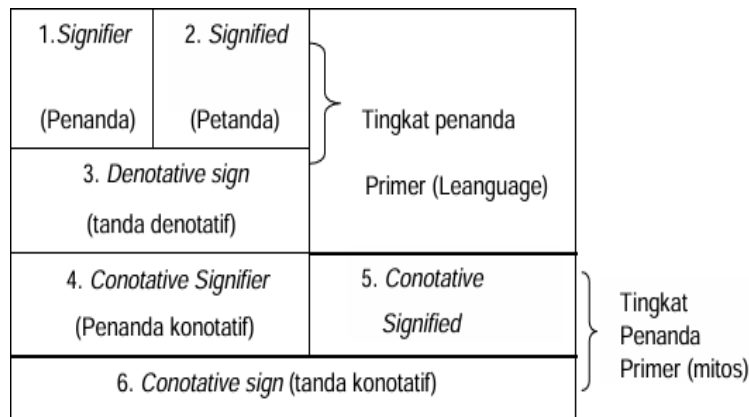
1. Signifier

(Penanda)

2. Signified

(Petanda)

Tingkat penanda

Primer (Leanguage)

3. Denotative sign

(tanda denotatif)

4. Conotative Signifier

(Penanda konotatif)

5. Conotative

Signified

6. Conotative sign (tanda konotatif)

Tingkat Penanda Primer (mitos)